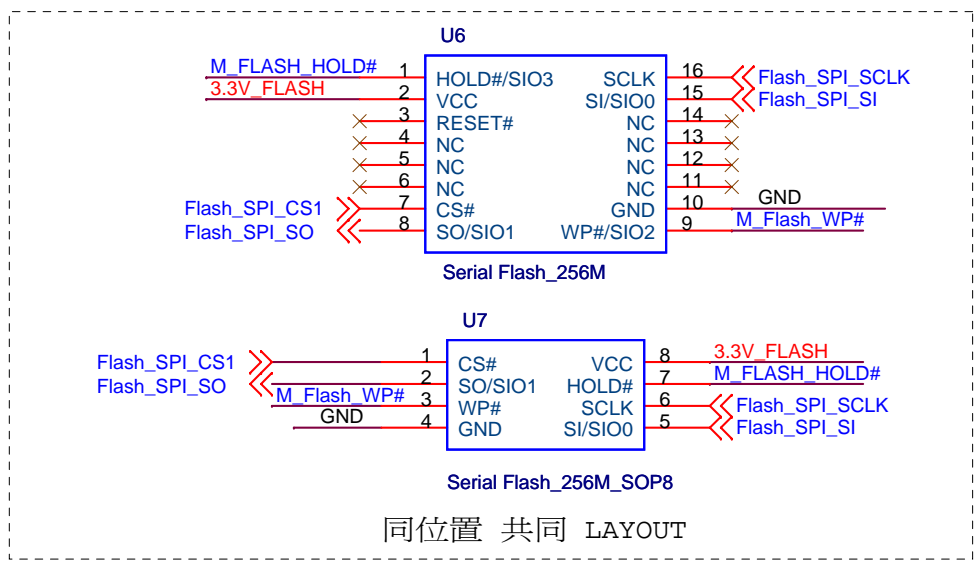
U6

M_FLASH_HOLD# 1 HOLD#/SIO3 SCLK 16 Flash_SPI_SCLK
3.3V_FLASH 2 VCC SI/SIO0 15 Flash_SPI_SI
3 RESET# NC 14
4 NC NC 13
5 NC NC 12
6 NC NC 11
Flash_SPI_CS1 7 CS# GND 10 GND
Flash_SPI_SO 8 SO/SIO1 WP#/SIO2 9 M_Flash_WP#

Serial Flash_256M

U7

Flash_SPI_CS1 1 CS# VCC 8 3.3V_FLASH
Flash_SPI_SO 2 SO/SIO1 HOLD# 7 M_FLASH_HOLD#
M_Flash_WP# 3 WP# SCLK 6 Flash_SPI_SCLK
GND 4 GND SI/SIO0 5 Flash_SPI_SI

Serial Flash_256M_SOP8

同位置 共同 LAYOUT